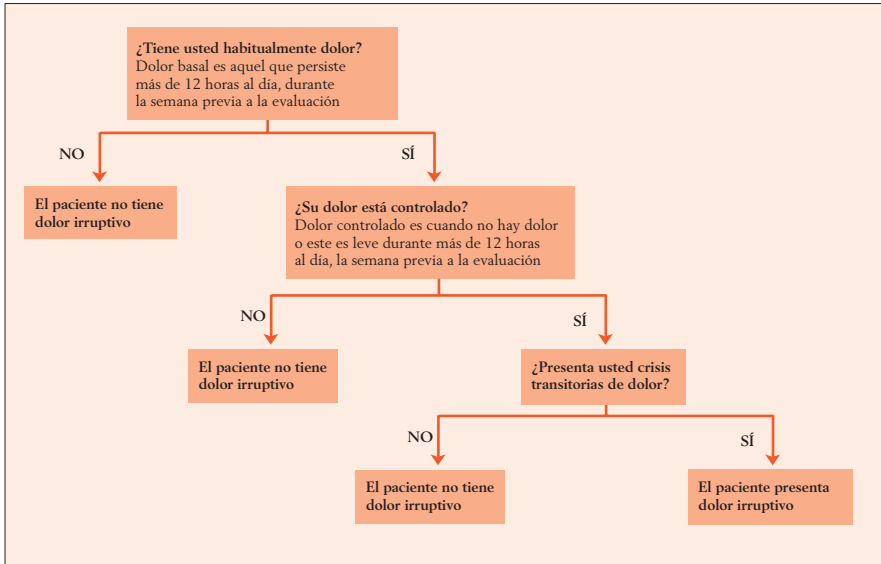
¿Tiene usted habitualmente dolor?
Dolor basal es aquel que persiste más de 12 horas al día, durante la semana previa a la evaluación

NO

SÍ

El paciente no tiene dolor irruptivo

¿Su dolor está controlado?
Dolor controlado es cuando no hay dolor o este es leve durante más de 12 horas al día, la semana previa a la evaluación

NO

SÍ

El paciente no tiene dolor irruptivo

¿Presenta usted crisis transitorias de dolor?

NO

SÍ

El paciente no tiene dolor irruptivo

El paciente presenta dolor irruptivo